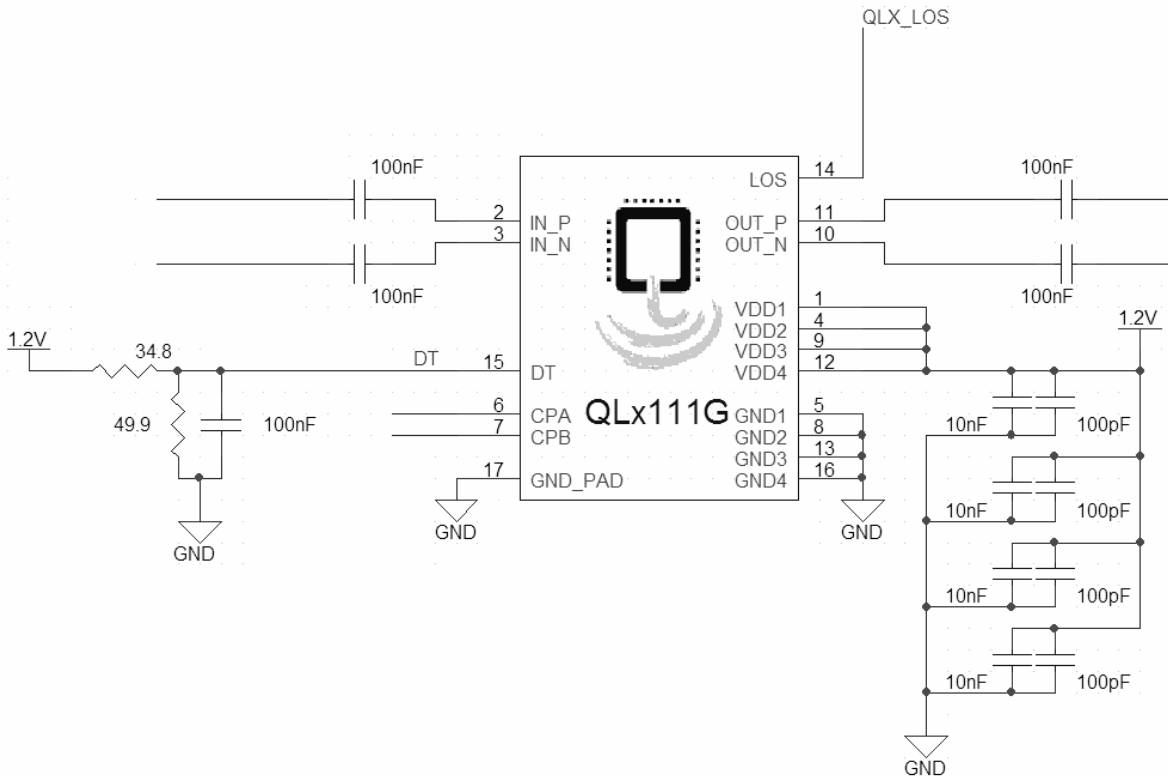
QLX_LOS

100nF
100nF
1.2V
34.8
49.9
100nF
GND
DT
2 IN_P
3 IN_N
15 DT
6 CPA
7 CPB
17 GND_PAD
GND
QLx111G
LOS 14
OUT_P 11
OUT_N 10
VDD1 1
VDD2 4
VDD3 9
VDD4 12
GND1 5
GND2 8
GND3 13
GND4 16
GND
100nF
100nF
1.2V
10nF
100pF
10nF
100pF
10nF
100pF
10nF
100pF
GND